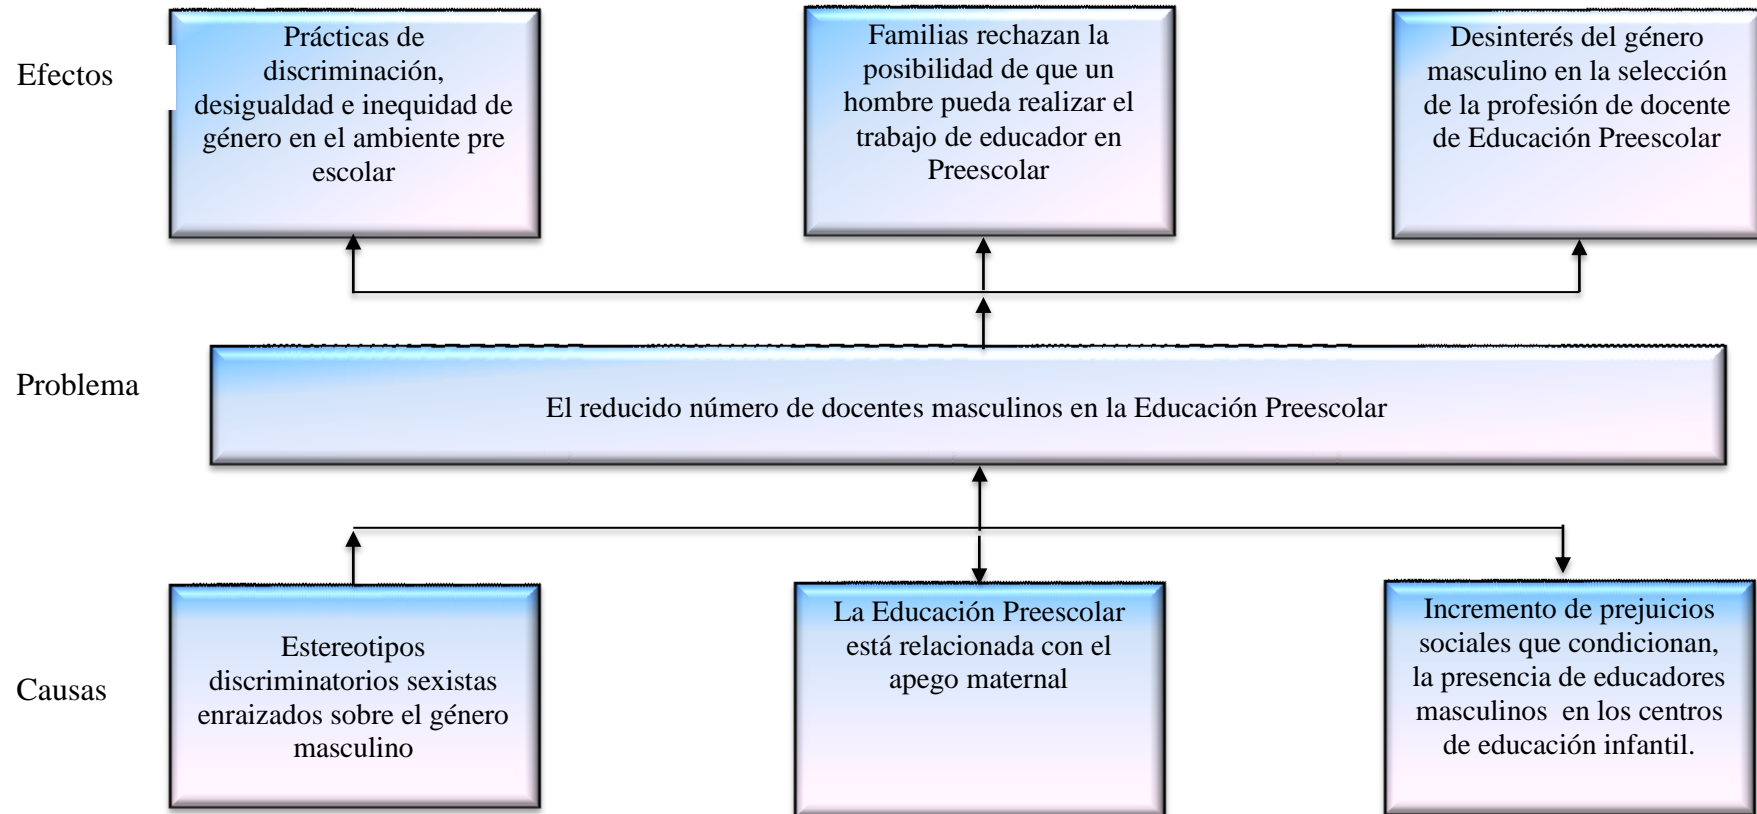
Efectos

Prácticas de discriminación, desigualdad e inequidad de género en el ambiente pre escolar

Familias rechazan la posibilidad de que un hombre pueda realizar el trabajo de educador en Preescolar

Desinterés del género masculino en la selección de la profesión de docente de Educación Preescolar

Problema

El reducido número de docentes masculinos en la Educación Preescolar

Causas

Estereotipos discriminatorios sexistas enraizados sobre el género masculino

La Educación Preescolar está relacionada con el apego maternal

Incremento de prejuicios sociales que condicionan, la presencia de educadores masculinos en los centros de educación infantil.